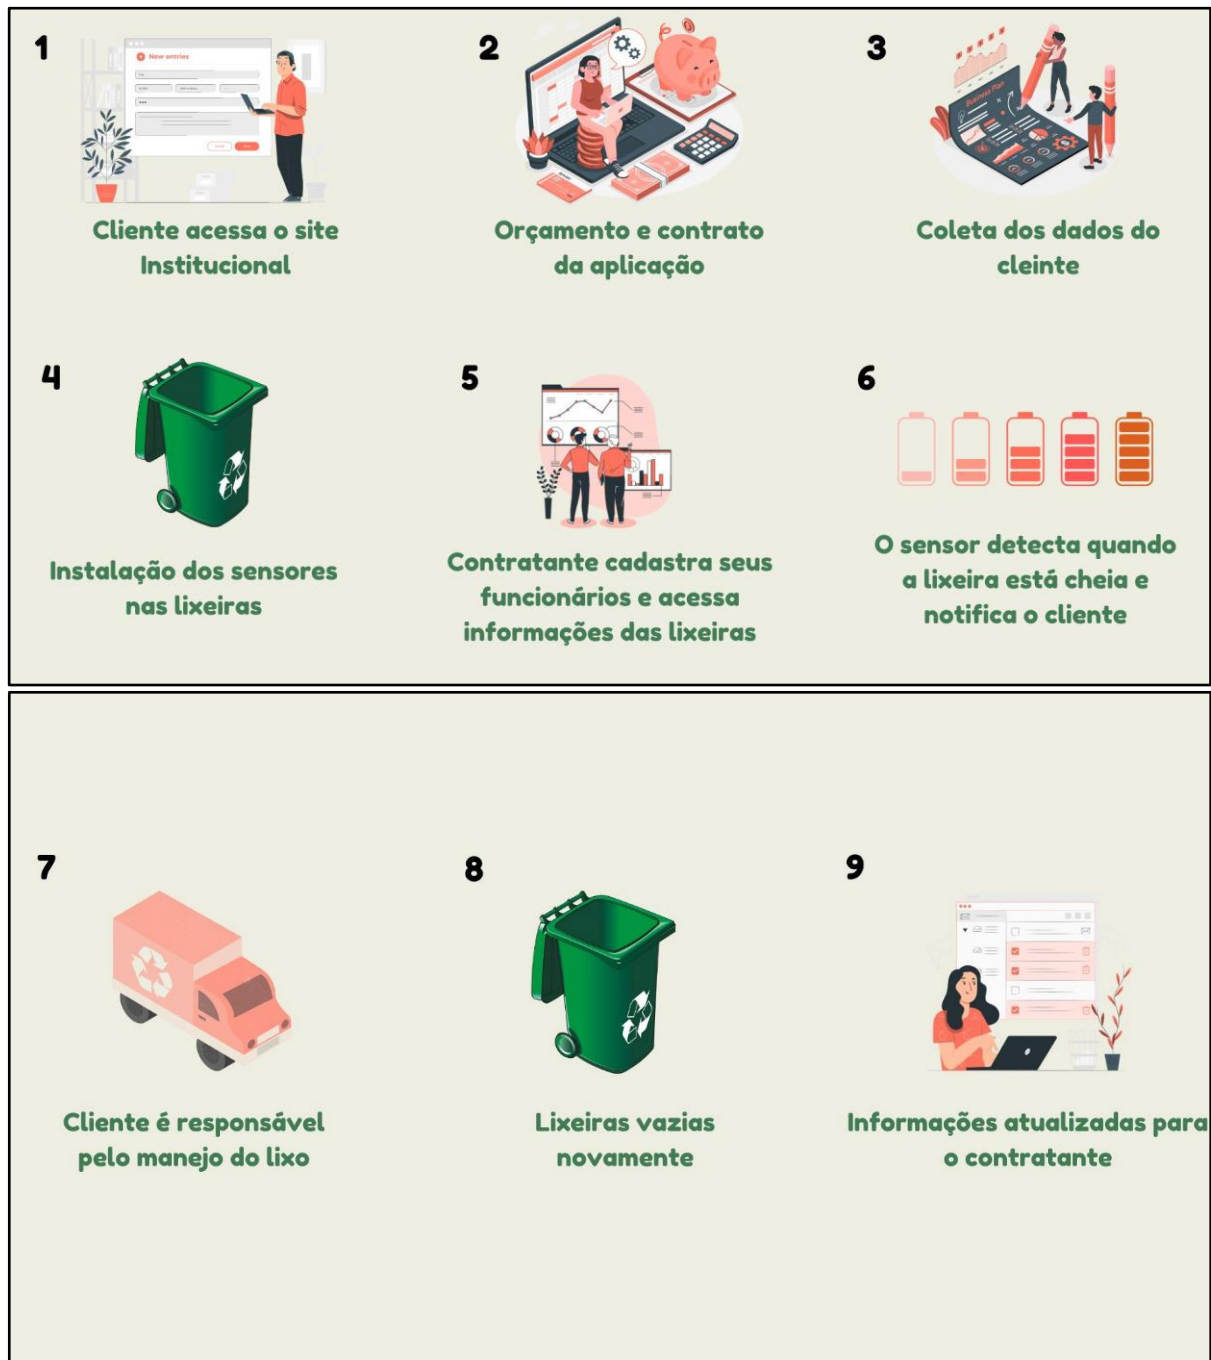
1

New entries

Cliente acessa o site Institucional

2

Orçamento e contrato da aplicação

3

Business Plan

Coleta dos dados do cleinte

4

Instalação dos sensores nas lixeiras

5

Contratante cadastra seus funcionários e acessa informações das lixeiras

6

O sensor detecta quando a lixeira está cheia e notifica o cliente

7

Cliente é responsável pelo manejo do lixo

8

Lixeiras vazias novamente

9

Informações atualizadas para o contratante